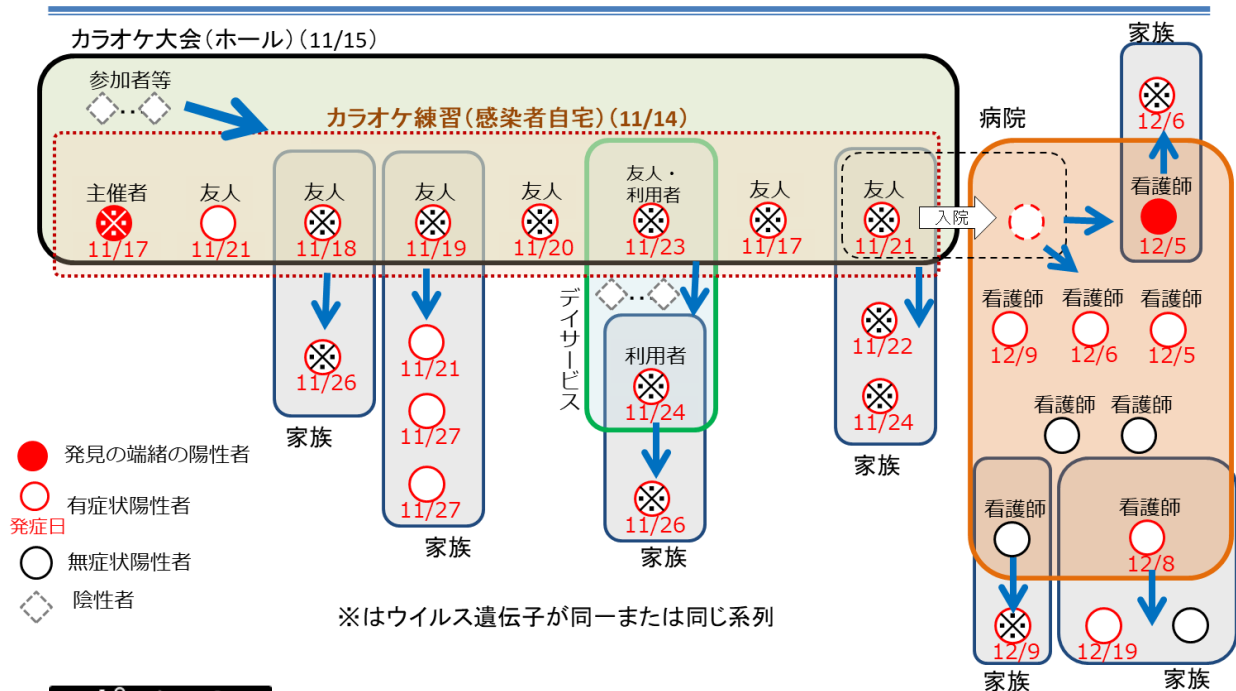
カラオケ大会（ホール）（11/15）

参加者等

カラオケ練習（感染者自宅）（11/14）

主催者 11/17
友人 11/21
友人 11/18
友人 11/19
友人 11/20
友人・利用者 11/23
友人 11/17
友人 11/21

入院

病院

家族
12/6

看護師
12/5

11/26
家族

11/21
11/27
11/27
家族

デイサービス

利用者
11/24

11/26
家族

11/22
11/24
家族

看護師 12/9
看護師 12/6
看護師 12/5

看護師
看護師

看護師
12/9
家族

看護師
12/8
12/19
家族

発見の端緒の陽性者
有症状陽性者
発症日
無症状陽性者
陰性者

※はウイルス遺伝子が同一または同じ系列